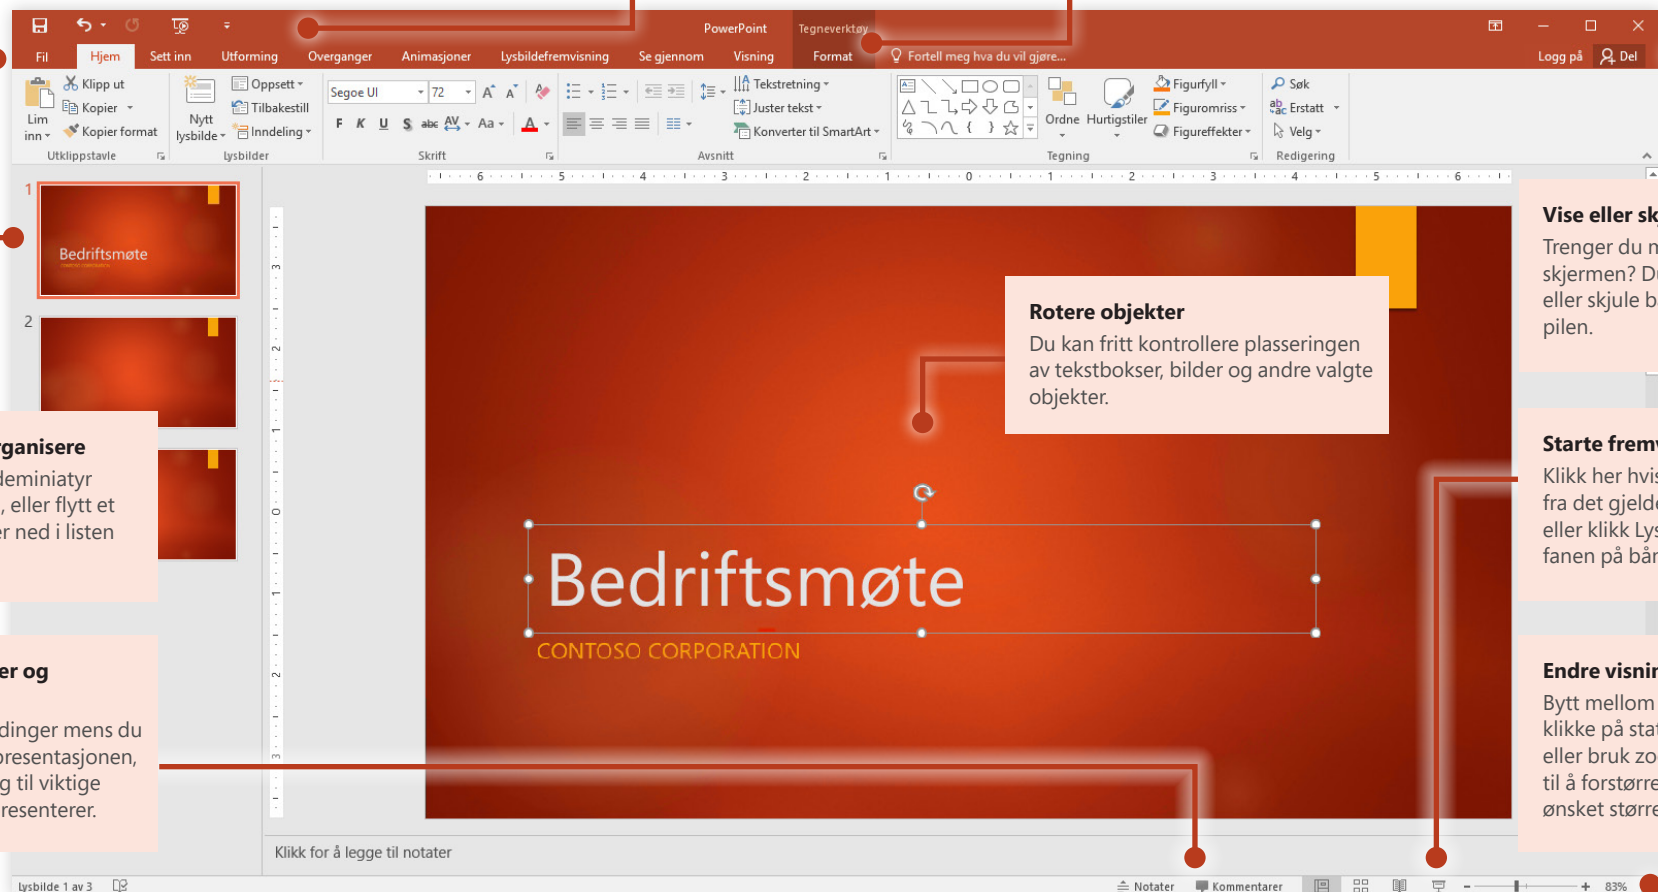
PowerPoint Tegneverktøy

Fil Hjem Sett inn Utforming Overganger Animasjoner Lysbildefremvisning Se gjennom Visning Format Fortell meg hva du vil gjøre... Logg på Del

Lim inn Klipp ut Kopier Kopier format Utklippstavle
Nytt lysbilde Oppsett Tilbakestill Inndeling Lysbilder
Segoe UI 72 F K U S abc AV Aa A Skrift
Tekstretning Juster tekst Konverter til SmartArt Avsnitt
Ordne Hurtigstiler Figurfyll Figuromriss Figureffekter Tegning
Søk Erstatt Velg Redigering

6 5 4 3 2 1 0 1 2 3 4 5 6

1 Bedriftsmøte
2

rganisere
lesminiatyr
, eller flytt et
r ned i listen

er og

dinger mens du
presentasjonen,
g til viktige
resenterer.

Rotere objekter
Du kan fritt kontrollere plasseringen av tekstbokser, bilder og andre valgte objekter.

Bedriftsmøte
CONTOSO CORPORATION

Vise eller sk
Trenger du m
skjermen? D
eller skjule b
pilen.

Starte frem
Klikk her hvi
fra det gjeld
eller klikk Ly
fanen på bån

Endre visnin
Bytt mellom
klikke på sta
eller bruk zo
til å forstørre
ønsket større

Klikk for å legge til notater

Lysbilde 1 av 3 Notater Kommentarer 83%